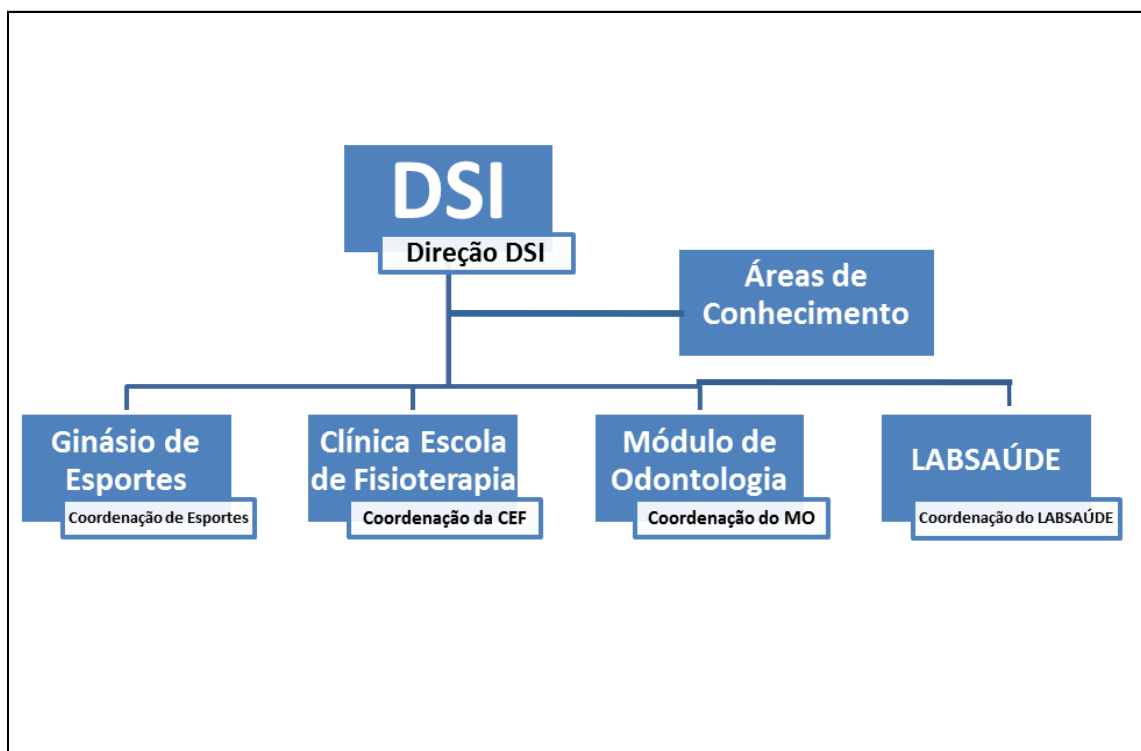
DSI
Direção DSI

Áreas de Conhecimento

Ginásio de Esportes
Coordenação de Esportes

Clínica Escola de Fisioterapia
Coordenação da CEF

Módulo de Odontologia
Coordenação do MO

LABSAÚDE
Coordenação do LABSAÚDE